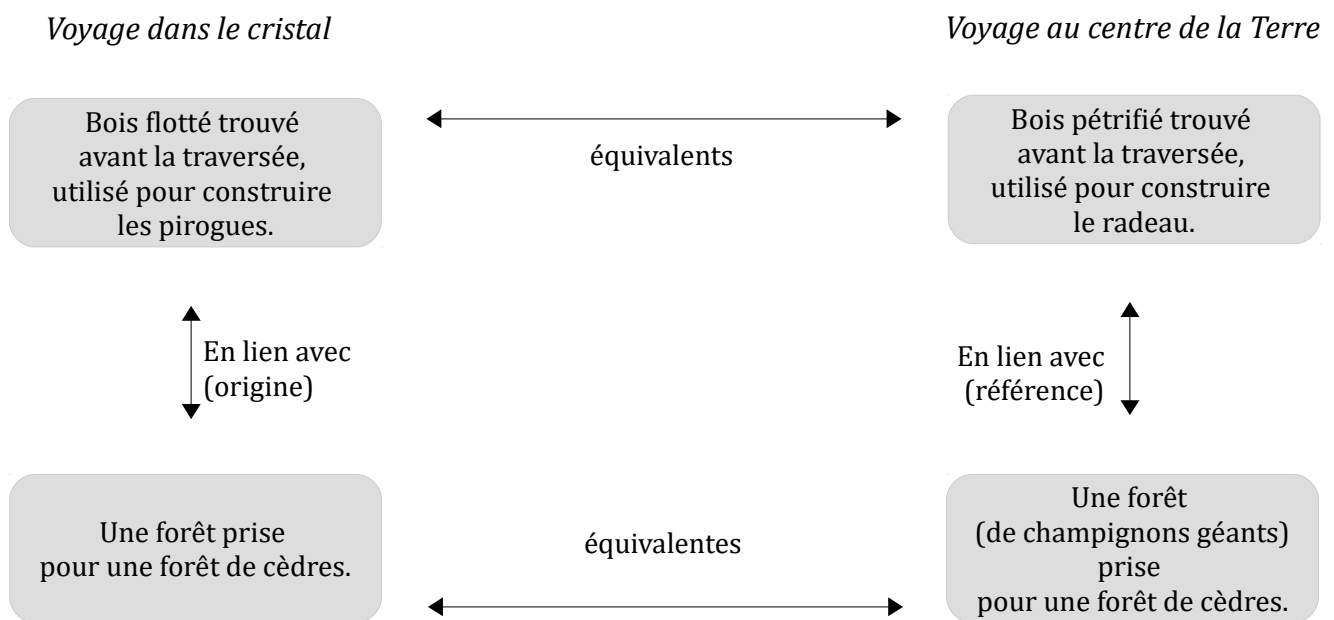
Voyage dans le cristal

Voyage au centre de la Terre

Bois flotté trouvé avant la traversée, utilisé pour construire les pirogues.

équivalents

Bois pétrifié trouvé avant la traversée, utilisé pour construire le radeau.

En lien avec (origine)

En lien avec (référence)

Une forêt prise pour une forêt de cèdres.

équivalentes

Une forêt (de champignons géants) prise pour une forêt de cèdres.